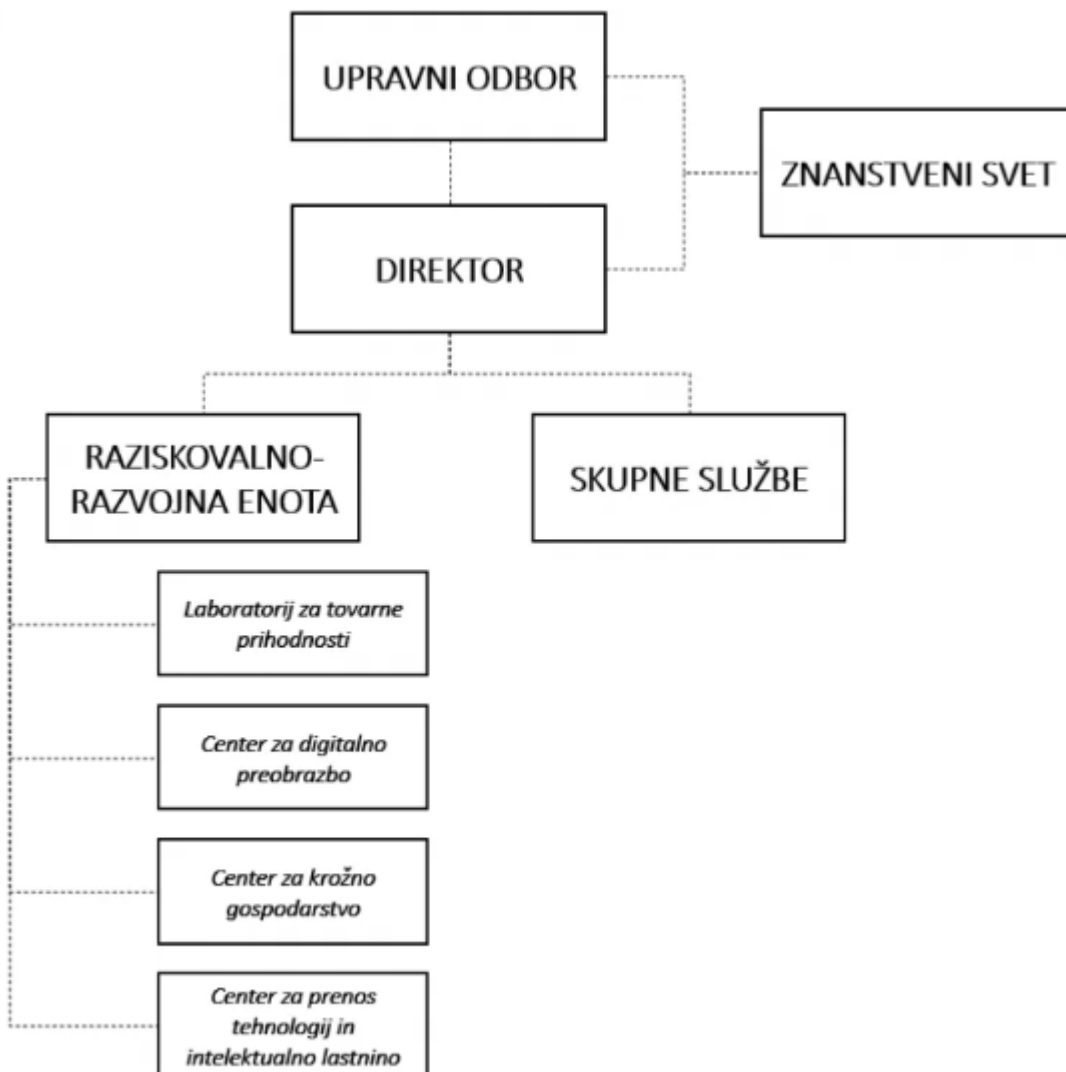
UPRAVNI ODBOR

ZNANSTVENI SVET

DIREKTOR

RAZISKOVALNO-RAZVOJNA ENOTA

SKUPNE SLUŽBE

Laboratorij za tovarne prihodnosti

Center za digitalno preobrazbo

Center za krožno gospodarstvo

Center za prenos tehnologij in intelektualno lastnino